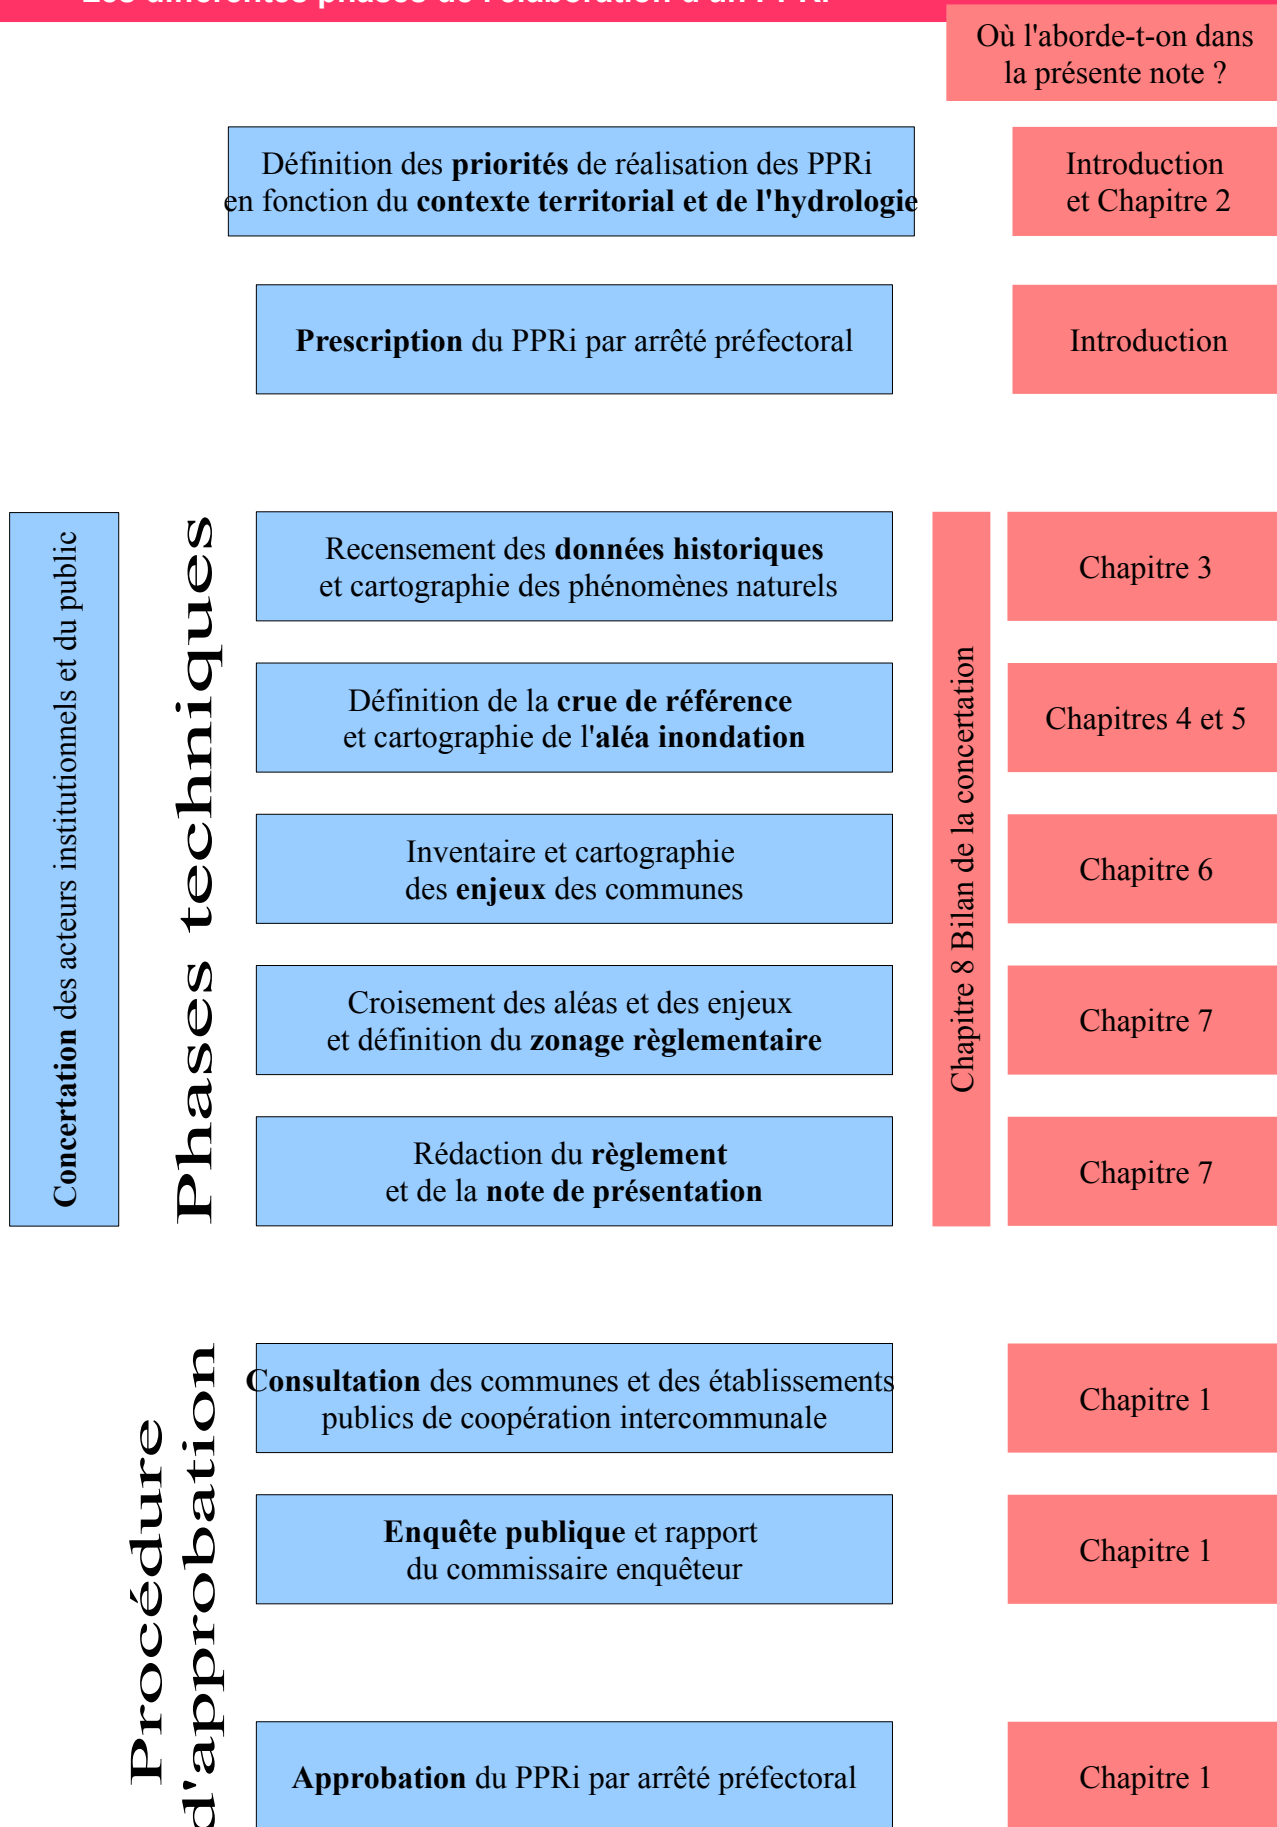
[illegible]

Où l'aborde-t-on dans la présente note ?

Définition des **priorités** de réalisation des PPRi en fonction du **contexte territorial et de l'hydrologie**

Introduction et Chapitre 2

**Prescription** du PPRi par arrêté préfectoral

Introduction

**Concertation** des acteurs institutionnels et du public

Phases techniques

Recensement des **données historiques** et cartographie des phénomènes naturels

Chapitre 3

Définition de la **crue de référence** et cartographie de l'**aléa inondation**

Chapitres 4 et 5

Inventaire et cartographie des **enjeux** des communes

Chapitre 6

Croisement des aléas et des enjeux et définition du **zonage règlementaire**

Chapitre 7

Rédaction du **règlement** et de la **note de présentation**

Chapitre 7

Chapitre 8 Bilan de la concertation

Procédure d'approbation

**Consultation** des communes et des établissements publics de coopération intercommunale

Chapitre 1

**Enquête publique** et rapport du commissaire enquêteur

Chapitre 1

**Approbation** du PPRi par arrêté préfectoral

Chapitre 1